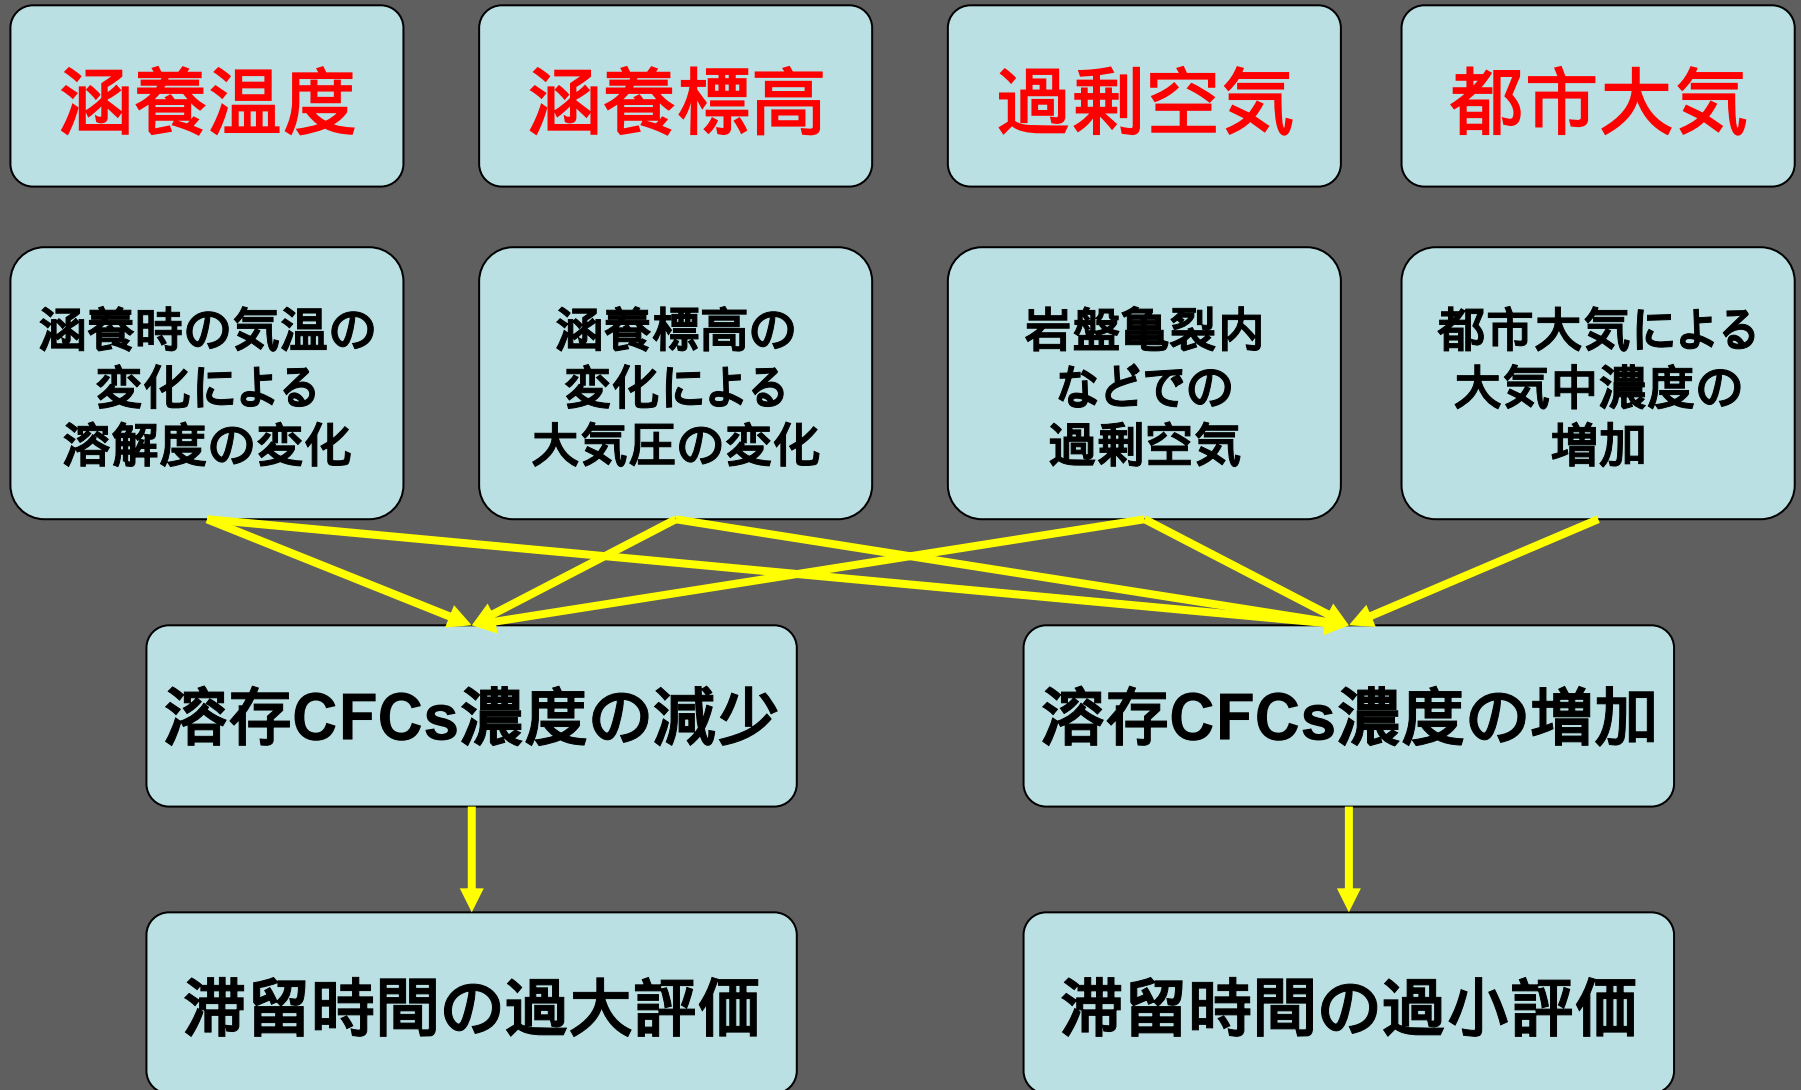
涵養温度

涵養標高

過剰空気

都市大気

涵養時の気温の変化による溶解度の変化

涵養標高の変化による大気圧の変化

岩盤亀裂内などでの過剰空気

都市大気による大気中濃度の増加

溶存CFCs濃度の減少

溶存CFCs濃度の増加

滞留時間の過大評価

滞留時間の過小評価